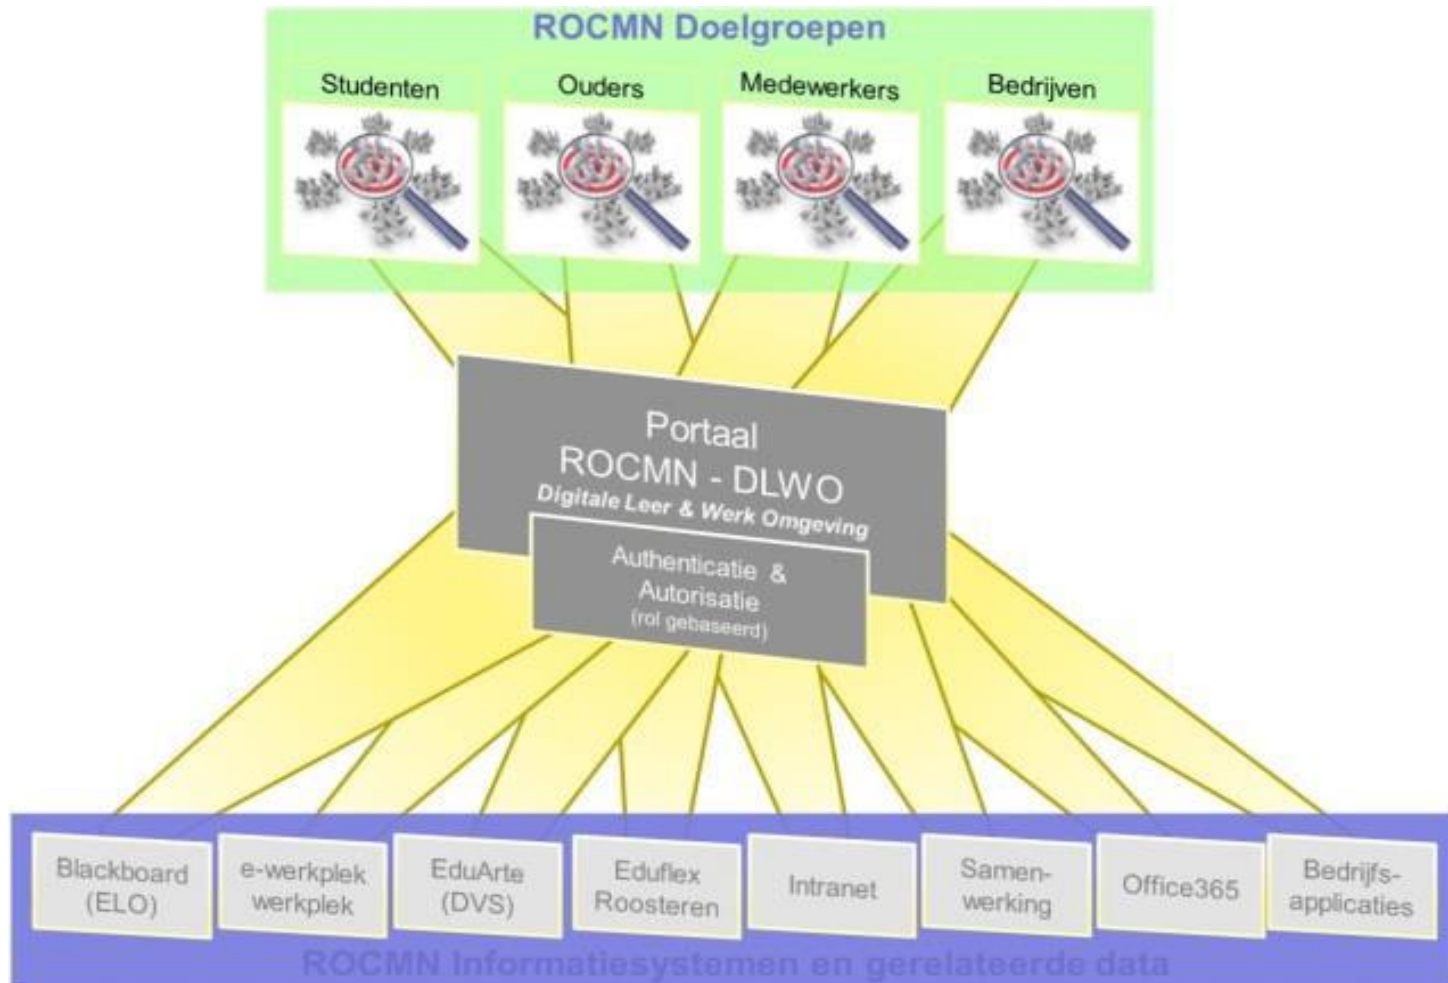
ROCMN Doelgroepen

Studenten

Ouders

Medewerkers

Bedrijven

Portaal
ROCMN - DLWO
Digitale Leer & Werk Omgeving

Authenticatie &
Autorisatie
(rol gebaseerd)

Blackboard (ELO)

e-werkplek werkplek

EduArte (DVS)

Eduflex Roosteren

Intranet

Samenwerking

Office365

Bedrijfsapplicaties

ROCMN Informatiesystemen en gerelateerde data